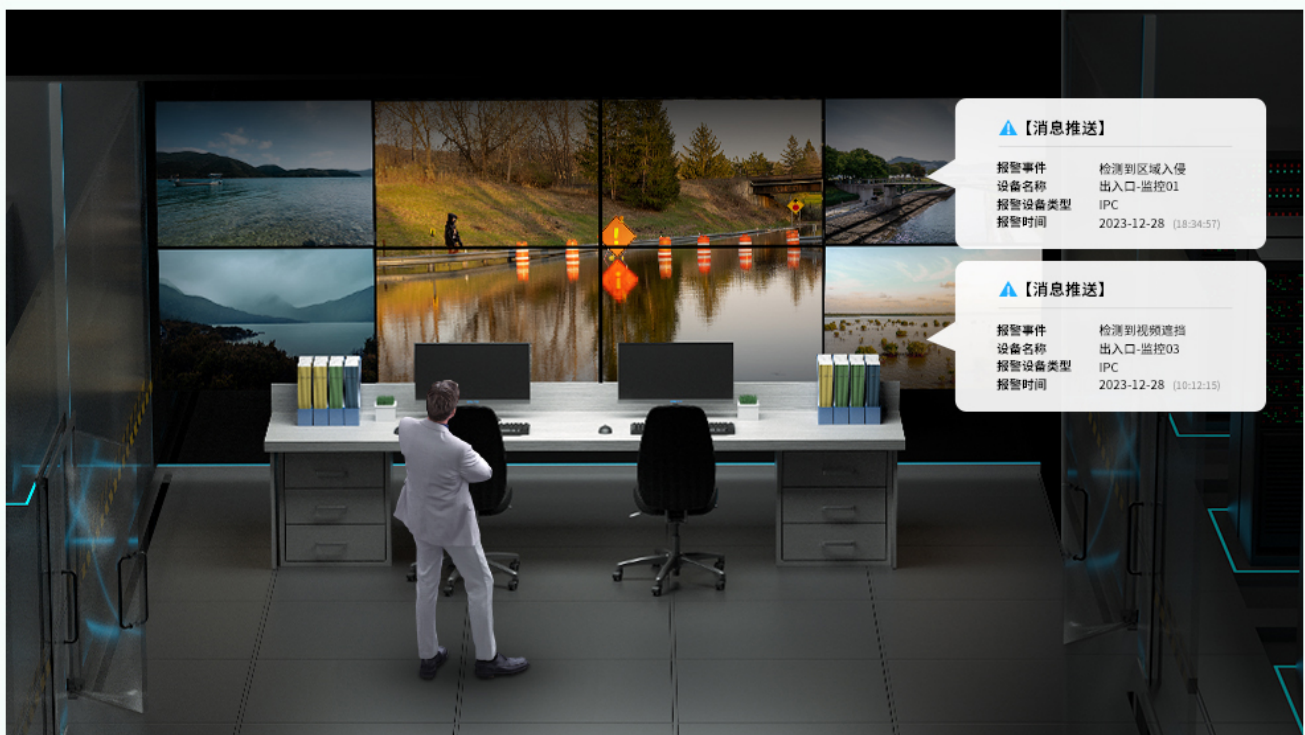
【消息推送】

报警事件 检测到区域入侵
设备名称 出入口-监控01
报警设备类型 IPC
报警时间 2023-12-28 (18:34:57)

【消息推送】

报警事件 检测到视频遮挡
设备名称 出入口-监控03
报警设备类型 IPC
报警时间 2023-12-28 (10:12:15)